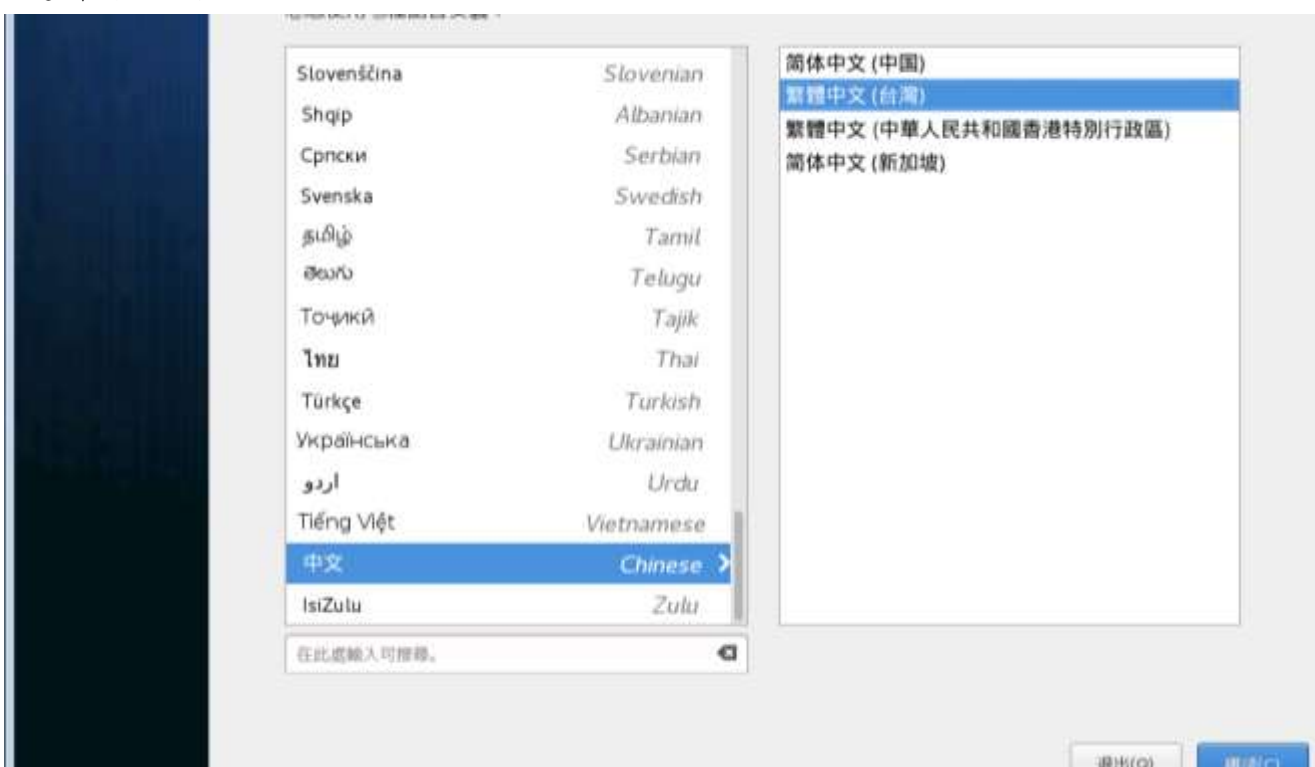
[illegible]

| | |
|---|---|
| Slovenščina | Slovenian |
| Shqip | Albanian |
| Српски | Serbian |
| Svenska | Swedish |
| தமிழ் | Tamil |
| తెలుగు | Telugu |
| Тоҷикӣ | Tajik |
| ไทย | Thai |
| Türkçe | Turkish |
| Українська | Ukrainian |
| اردو | Urdu |
| Tiếng Việt | Vietnamese |
| 中文 | Chinese |
| IsiZulu | Zulu |

在此處輸入可搜尋。

简体中文 (中国)
繁體中文 (台灣)
繁體中文 (中華人民共和國香港特別行政區)
简体中文 (新加坡)

退出(Q)
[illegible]